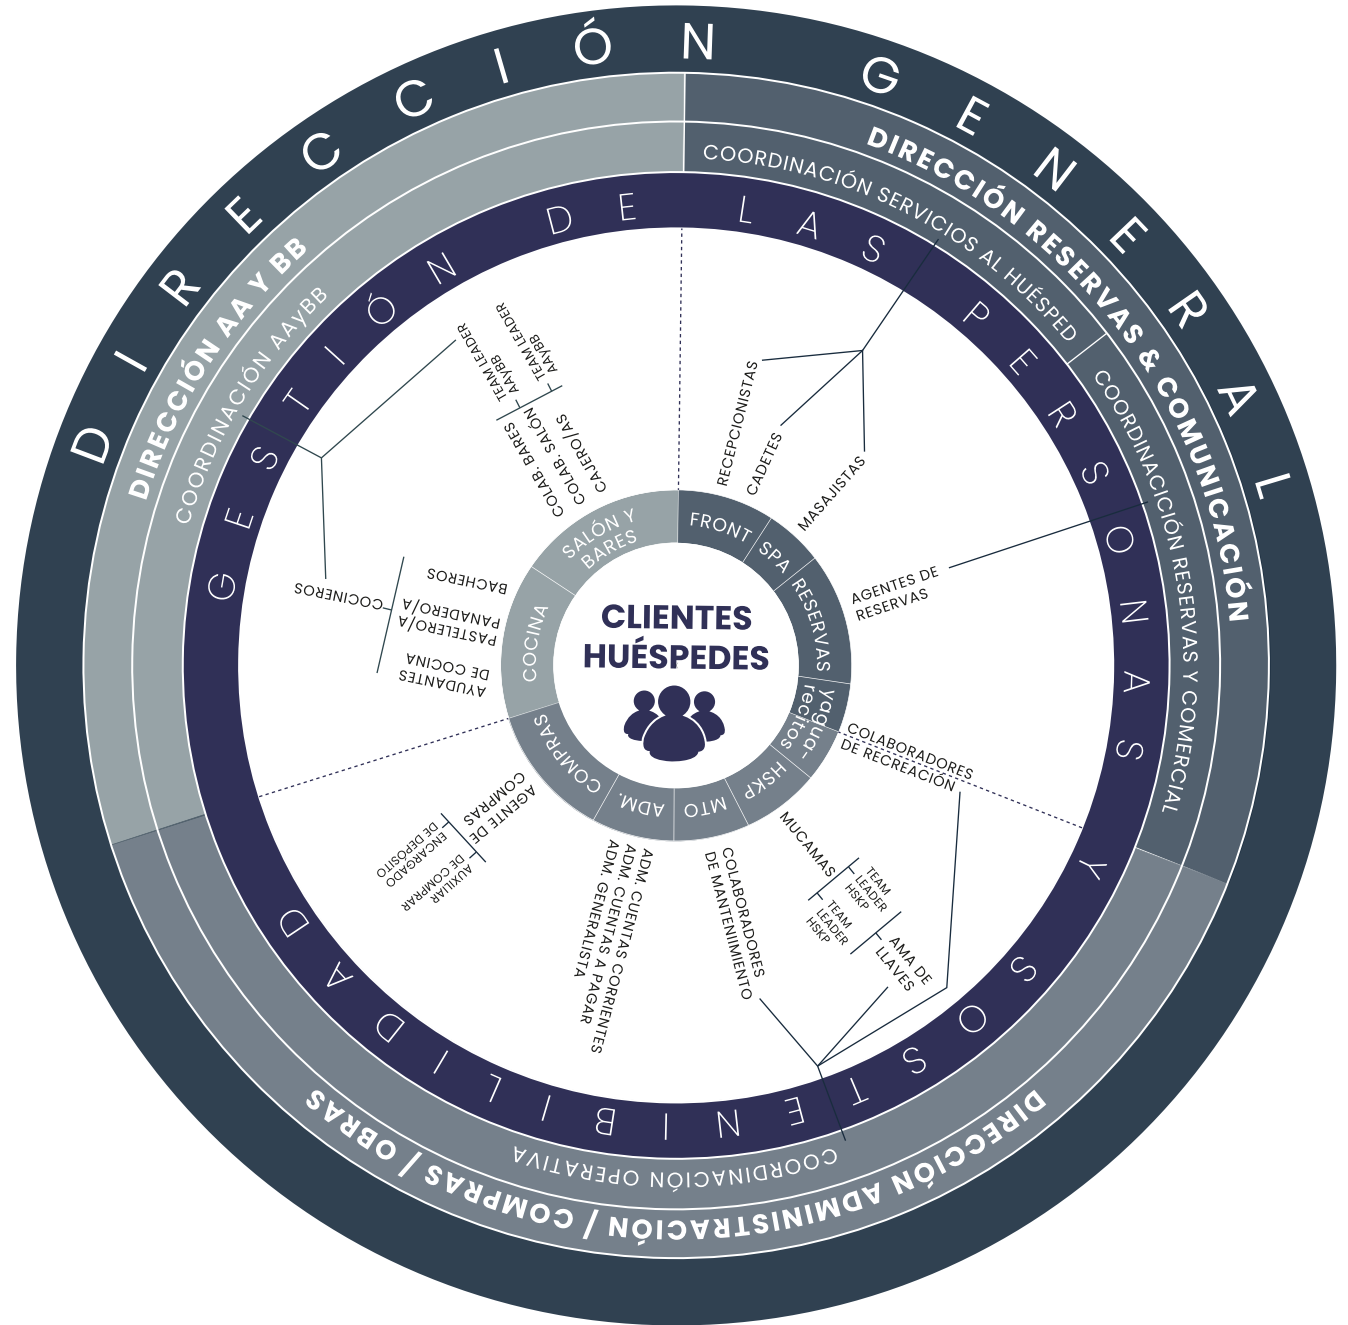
DIRECCIÓN GENERAL

DIRECCIÓN AA Y BB
COORDINACIÓN AAYBB

DIRECCIÓN RESERVAS & COMUNICACIÓN
COORDINACIÓN SERVICIOS AL HUÉSPED
COORDINACIÓN RESERVAS Y COMERCIAL

DIRECCIÓN ADMINISTRACIÓN / COMPRAS / OBRAS
COORDINACIÓN OPERATIVA

GESTIÓN DE LAS PERSONAS Y SOSTENIBILIDAD

CLIENTES HUÉSPEDES

SALÓN Y BARES
FRONT
SPA
RESERVAS
yagua-recitos
HSKP
MTO
ADM.
COMPRAS
COCINA

TEAM LEADER
TEAM LEADER AAYBB
TEAM AAYBB
COLAB. BARES
COLAB. SALÓN
CAJERO/AS
RECEPCIONISTAS
CADETES
MASAJISTAS
AGENTES DE RESERVAS
COLABORADORES DE RECREACIÓN
MUCAMAS
TEAM LEADER HSKP
TEAM LEADER HSKP
AMA DE LLAVES
COLABORADORES DE MANTENIMIENTO
ADM. CUENTAS CORRIENTES
ADM. CUENTAS A PAGAR
ADM. GENERALISTA
AGENTE DE COMPRAS
ENCARGADO DE DEPÓSITO
AUXILIAR DE COMPRAR
AYUDANTES DE COCINA
PASTELERO/A
PANADERO/A
BACHEROS
COCINEROS